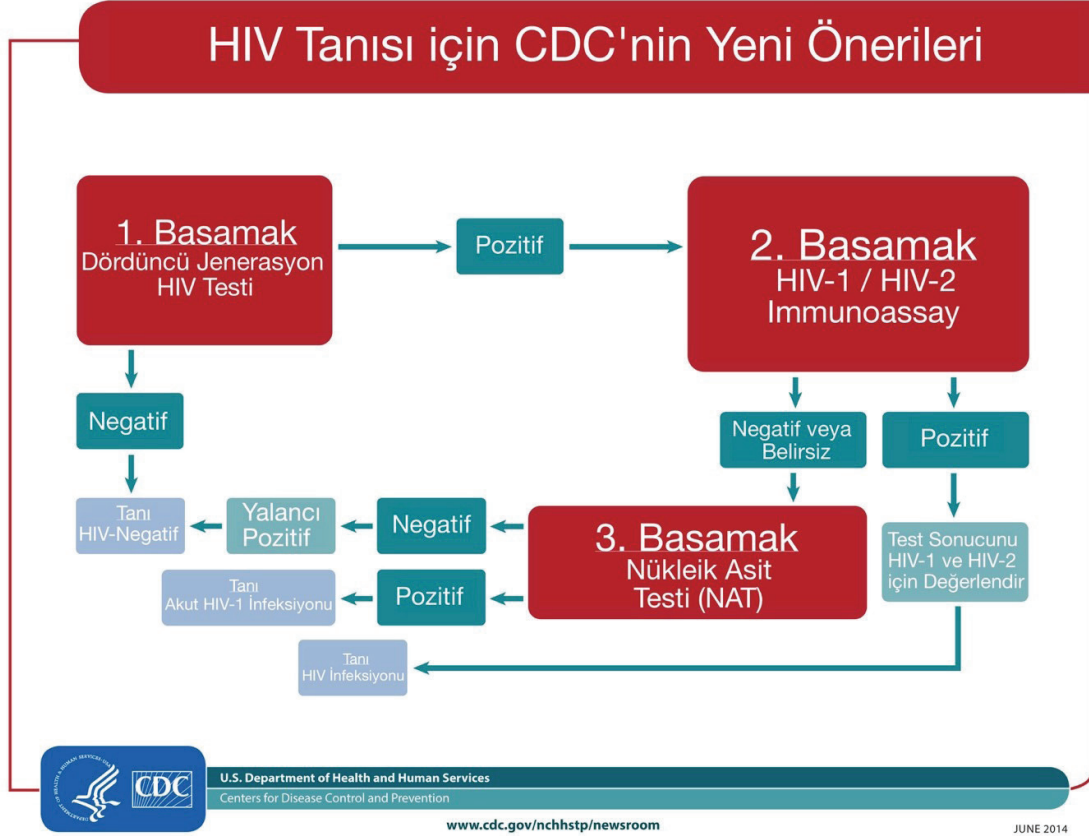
HIV Tanısı için CDC'nin Yeni Önerileri

1. Basamak
Dördüncü Jenerasyon
HIV Testi

Pozitif

2. Basamak
HIV-1 / HIV-2
Immunoassay

Negatif

Negatif veya Belirsiz

Pozitif

Tanı
HIV-Negatif

Yalancı Pozitif

Negatif

3. Basamak
Nükleik Asit
Testi (NAT)

Test Sonucunu HIV-1 ve HIV-2 için Değerlendir

Tanı
Akut HIV-1 İnfeksiyonu

Pozitif

Tanı
HIV İnfeksiyonu

CDC

U.S. Department of Health and Human Services
Centers for Disease Control and Prevention

www.cdc.gov/nchhstp/newsroom

JUNE 2014